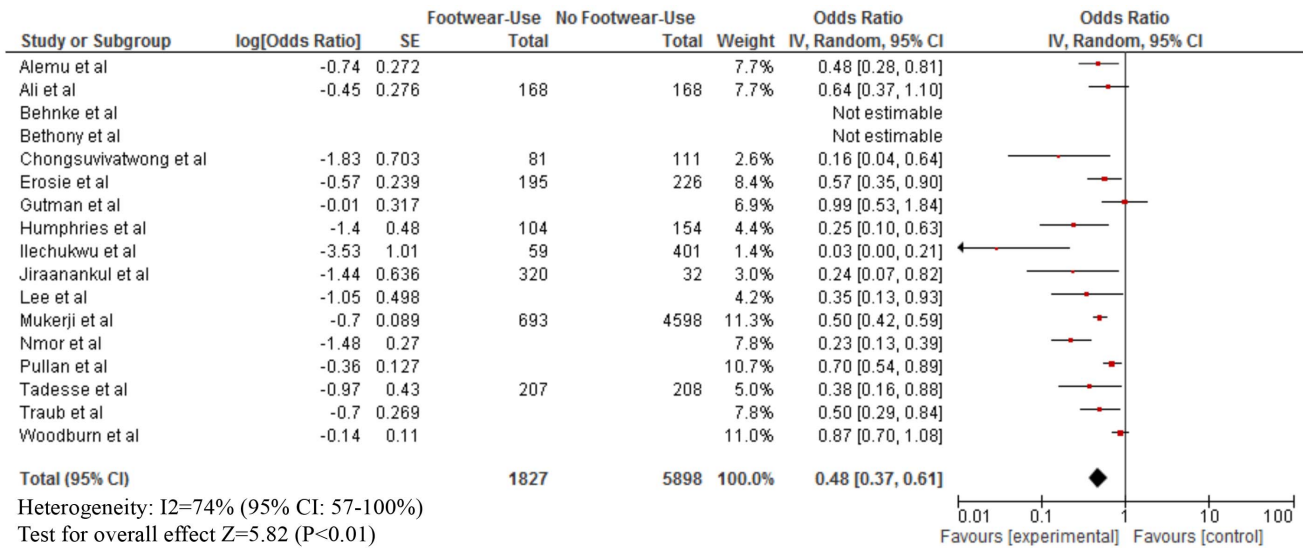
| Study or Subgroup | log[Odds Ratio] | SE | Footwear-Use Total | No Footwear-Use Total | Weight | Odds Ratio IV, Random, 95% CI |
|---|---|---|---|---|---|---|
| Alemu et al | -0.74 | 0.272 | | | 7.7% | 0.48 [0.28, 0.81] |
| Ali et al | -0.45 | 0.276 | 168 | 168 | 7.7% | 0.64 [0.37, 1.10] |
| Behnke et al | | | | | | Not estimable |
| Bethony et al | | | | | | Not estimable |
| Chongsuvivatwong et al | -1.83 | 0.703 | 81 | 111 | 2.6% | 0.16 [0.04, 0.64] |
| Erosie et al | -0.57 | 0.239 | 195 | 226 | 8.4% | 0.57 [0.35, 0.90] |
| Gutman et al | -0.01 | 0.317 | | | 6.9% | 0.99 [0.53, 1.84] |
| Humphries et al | -1.4 | 0.48 | 104 | 154 | 4.4% | 0.25 [0.10, 0.63] |
| Ilechukwu et al | -3.53 | 1.01 | 59 | 401 | 1.4% | 0.03 [0.00, 0.21] |
| Jiraanankul et al | -1.44 | 0.636 | 320 | 32 | 3.0% | 0.24 [0.07, 0.82] |
| Lee et al | -1.05 | 0.498 | | | 4.2% | 0.35 [0.13, 0.93] |
| Mukerji et al | -0.7 | 0.089 | 693 | 4598 | 11.3% | 0.50 [0.42, 0.59] |
| Nmor et al | -1.48 | 0.27 | | | 7.8% | 0.23 [0.13, 0.39] |
| Pullan et al | -0.36 | 0.127 | | | 10.7% | 0.70 [0.54, 0.89] |
| Tadesse et al | -0.97 | 0.43 | 207 | 208 | 5.0% | 0.38 [0.16, 0.88] |
| Traub et al | -0.7 | 0.269 | | | 7.8% | 0.50 [0.29, 0.84] |
| Woodburn et al | -0.14 | 0.11 | | | 11.0% | 0.87 [0.70, 1.08] |
| Total (95% CI) | | | 1827 | 5898 | 100.0% | 0.48 [0.37, 0.61] |

Heterogeneity: I2=74% (95% CI: 57-100%)
Test for overall effect Z=5.82 (P<0.01)

Odds Ratio
IV, Random, 95% CI
0.01 0.1 1 10 100
Favours [experimental] Favours [control]